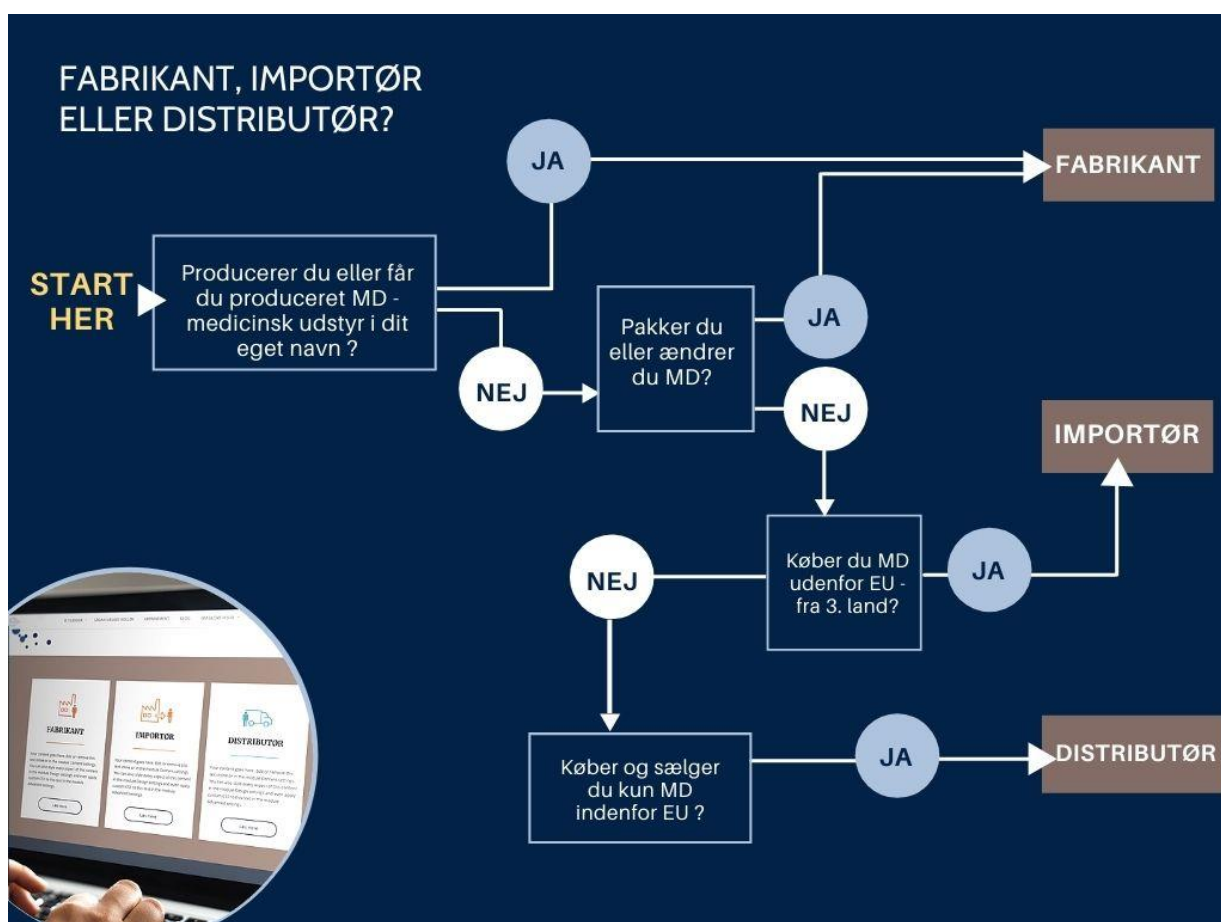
FABRIKANT, IMPORTØR ELLER DISTRIBUTØR?

START HER

Producerer du eller får du produceret MD - medicinsk udstyr i dit eget navn ?

JA

FABRIKANT

NEJ

Pakker du eller ændrer du MD?

JA

NEJ

IMPORTØR

Køber du MD udenfor EU - fra 3. land?

JA

NEJ

Køber og sælger du kun MD indenfor EU ?

JA

DISTRIBUTØR

FABRIKANT

IMPORTØR

DISTRIBUTØR